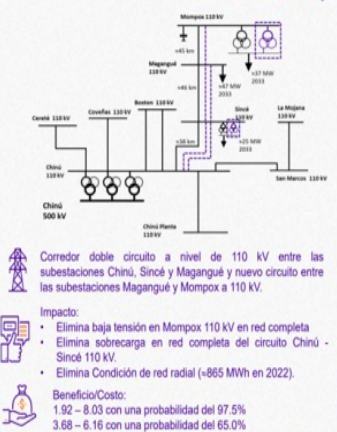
Mompox 110 kV

≈45 km

Magangué 110 kV

≈37 MW 2033

≈46 km

≈47 MW 2033

Boston 110 kV

Coveñas 110 kV

Cereté 110 kV

Sincé 110 kV

La Mojana 110 kV

≈36 km

≈25 MW 2033

Chinú 110 kV

San Marcos 110 kV

Chinú 500 kV

Chinú Planta 110 kV

Corredor doble circuito a nivel de 110 kV entre las subestaciones Chinú, Sincé y Magangué y nuevo circuito entre las subestaciones Magangué y Mompox a 110 kV.

Impacto:
• Elimina baja tensión en Mompox 110 kV en red completa
• Elimina sobrecarga en red completa del circuito Chinú - Sincé 110 kV.
• Elimina Condición de red radial (≈865 MWh en 2022).

Beneficio/Costo:
1.92 – 8.03 con una probabilidad del 97.5%
3.68 – 6.16 con una probabilidad del 65.0%